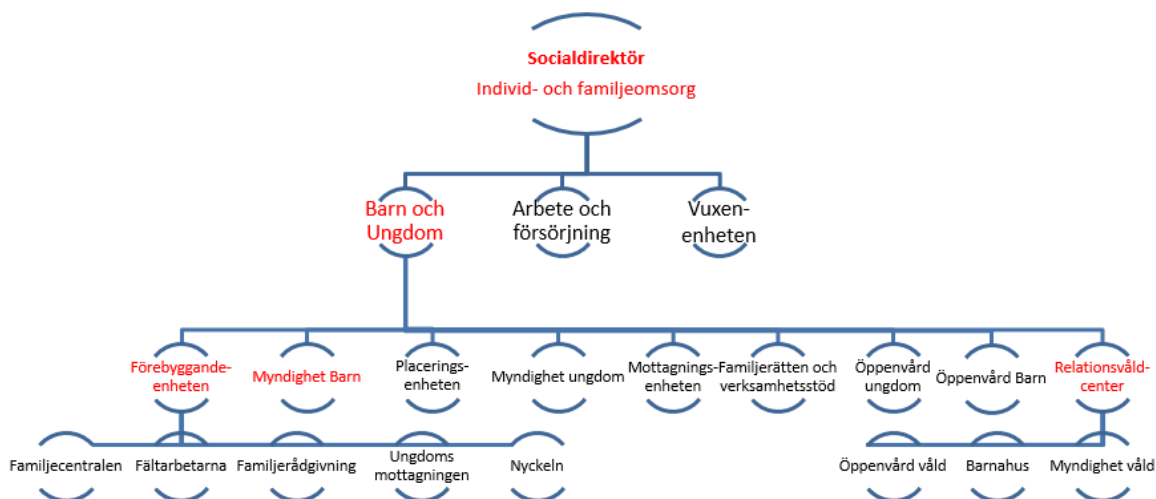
Socialdirektör
Individ- och familjeomsorg

Barn och Ungdom

Arbete och försörjning

Vuxenenheten

Förebyggandeenheten

Myndighet Barn

Placeringsenheten

Myndighet ungdom

Mottagningsenheten

Familjerätten och verksamhetsstöd

Öppenvård ungdom

Öppenvård Barn

Relationsvåldcenter

Familjecentralen

Fältarbetarna

Familjerådgivning

Ungdoms mottagningen

Nyckeln

Öppenvård våld

Barnahus

Myndighet våld